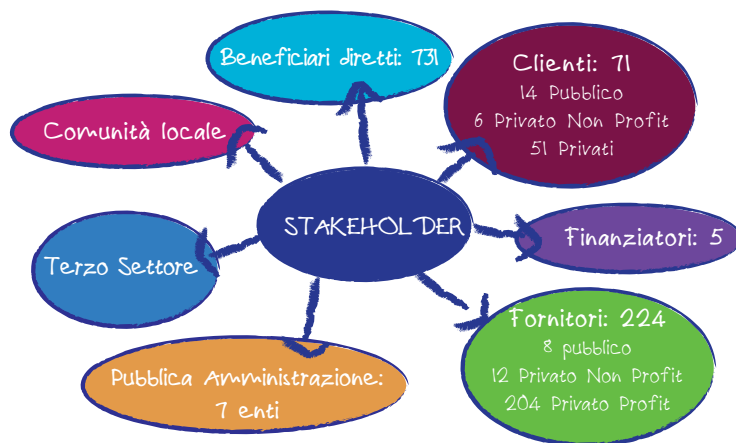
Beneficiari diretti: 731

Clienti: 71
14 Pubblico
6 Privato Non Profit
51 Privati

Comunità locale

STAKEHOLDER

Finanziatori: 5

Terzo Settore

Fornitori: 224
8 pubblico
12 Privato Non Profit
204 Privato Profit

Pubblica Amministrazione:
7 enti